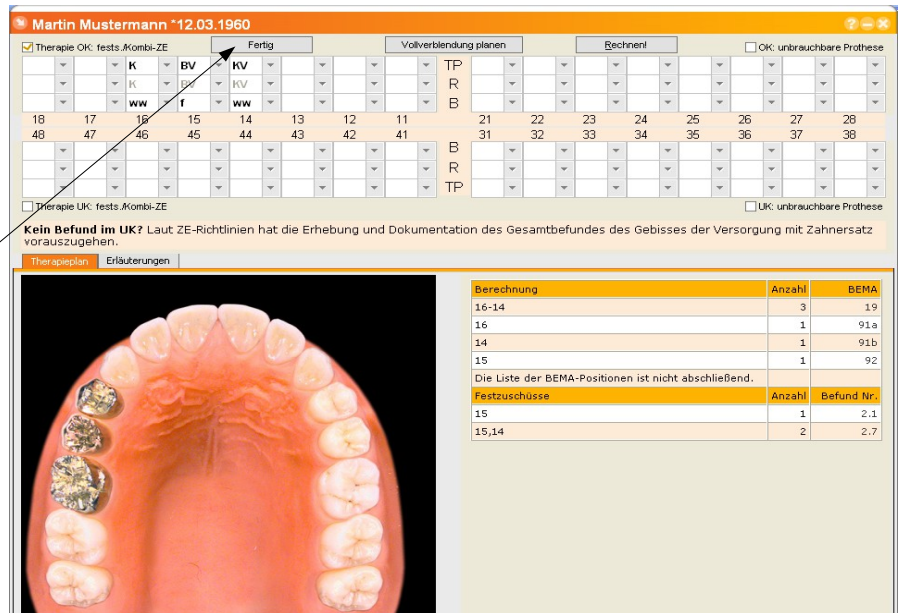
Martin Mustermann *12.03.1960

Therapie OK: fests./Kombi-ZE

Fertig

Vollverblendung planen

Rechnen!

OK: unbrauchbare Prothese

| | | K | BV | KV | | | | TP | | | | | | | | |
|---|---|---|---|---|---|---|---|---|---|---|---|---|---|---|---|---|
| | | K | BV | KV | | | | R | | | | | | | | |
| | | ww | f | ww | | | | B | | | | | | | | |
| 18 | 17 | 16 | 15 | 14 | 13 | 12 | 11 | | 21 | 22 | 23 | 24 | 25 | 26 | 27 | 28 |
| 48 | 47 | 46 | 45 | 44 | 43 | 42 | 41 | | 31 | 32 | 33 | 34 | 35 | 36 | 37 | 38 |
| | | | | | | | | B | | | | | | | | |
| | | | | | | | | R | | | | | | | | |
| | | | | | | | | TP | | | | | | | | |

Therapie UK: fests./Kombi-ZE

UK: unbrauchbare Prothese

**Kein Befund im UK?** Laut ZE-Richtlinien hat die Erhebung und Dokumentation des Gesamtbefundes des Gebisses der Versorgung mit Zahnersatz vorauszugehen.

Therapieplan | Erläuterungen

| Berechnung | Anzahl | BEMA |
|---|---|---|
| 16-14 | 3 | 19 |
| 16 | 1 | 91a |
| 14 | 1 | 91b |
| 15 | 1 | 92 |
| Die Liste der BEMA-Positionen ist nicht abschließend. | | |
| Festzuschüsse | Anzahl | Befund Nr. |
| 15 | 1 | 2.1 |
| 15,14 | 2 | 2.7 |